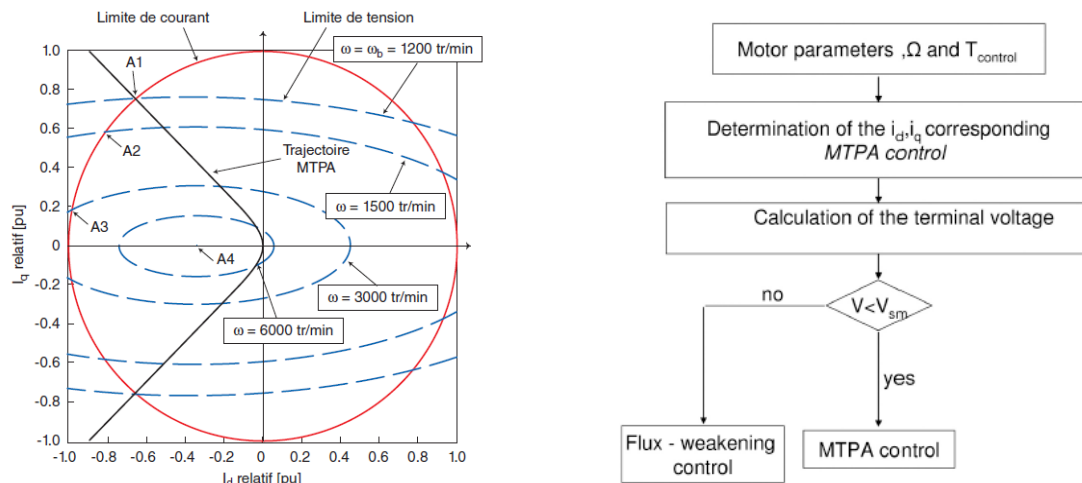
Limite de courant

Limite de tension

$\omega = \omega_b = 1200$ tr/min

A1

A2

Trajectoire MTPA

$\omega = 1500$ tr/min

A3

A4

$\omega = 3000$ tr/min

$\omega = 6000$ tr/min

$I_q$ relatif [pu]

$I_d$ relatif [pu]

1.0
0.8
0.6
0.4
0.2
0
-0.2
-0.4
-0.6
-0.8
-1.0

-1.0 -0.8 -0.6 -0.4 -0.2 0 0.2 0.4 0.6 0.8 1.0

Motor parameters ,$\Omega$ and $T_{control}$

Determination of the $i_d$,$i_q$ corresponding *MTPA control*

Calculation of the terminal voltage

$V<V_{sm}$

no

yes

Flux - weakening control

MTPA control